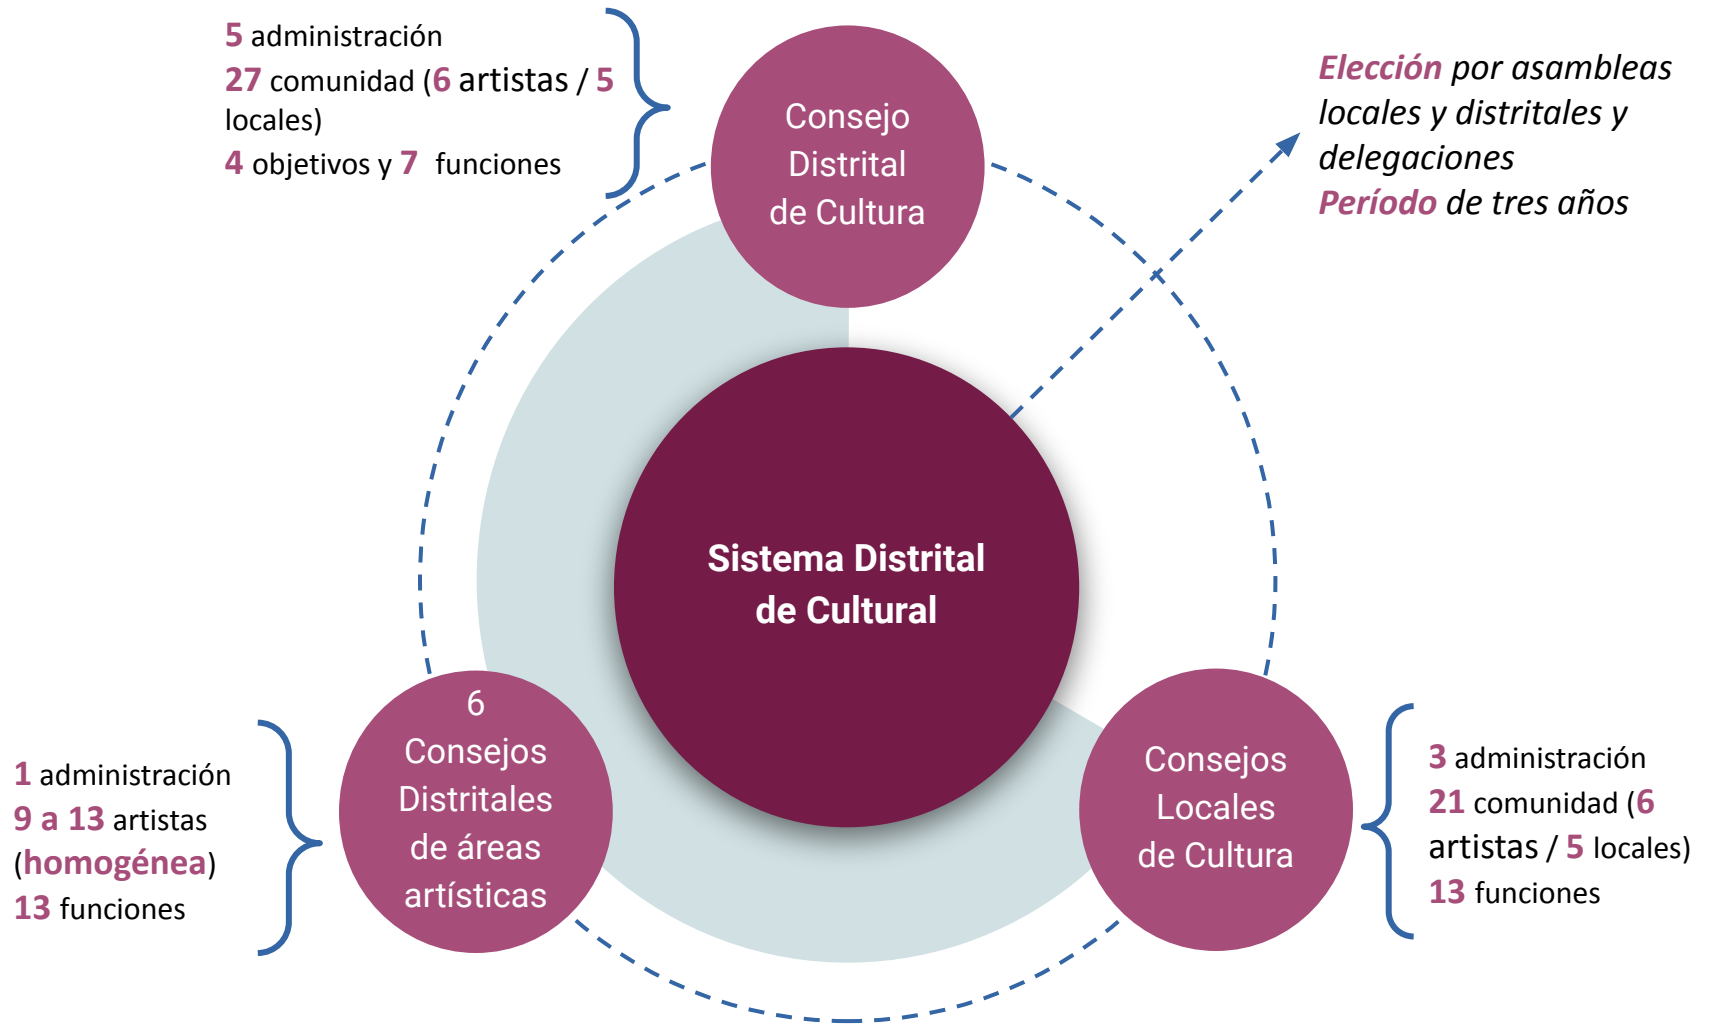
5 administración
27 comunidad (6 artistas / 5 locales)
4 objetivos y 7 funciones

Consejo Distrital de Cultura

*Elección* por asambleas locales y distritales y delegaciones
*Período* de tres años

Sistema Distrital de Cultural

1 administración
9 a 13 artistas (homogénea)
13 funciones

6 Consejos Distritales de áreas artísticas

Consejos Locales de Cultura

3 administración
21 comunidad (6 artistas / 5 locales)
13 funciones